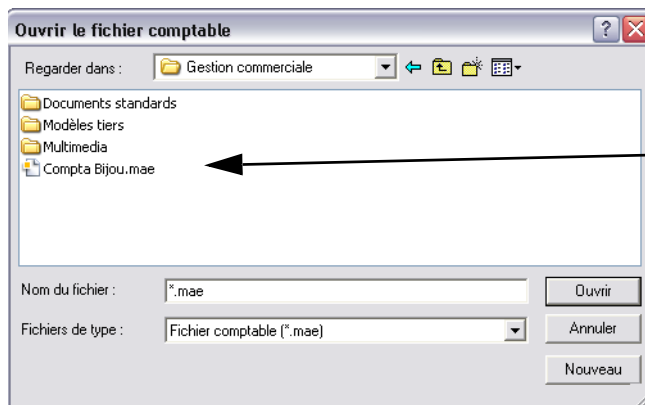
Ouvrir le fichier comptable

Regarder dans : Gestion commerciale

Documents standards
Modèles tiers
Multimedia
Compta Bijou.mae

Nom du fichier : *.mae

Fichiers de type : Fichier comptable (*.mae)

Ouvrir
Annuler
Nouveau